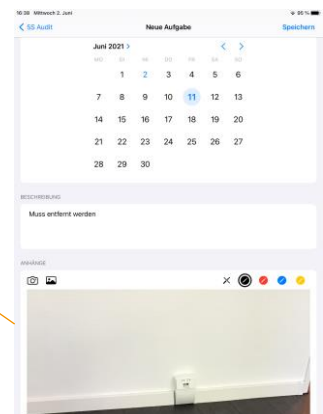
16:38 Mittwoch 2. Juni

95 %

< 5S Audit

Neue Aufgabe

Speichern

Juni 2021 >

< >

| MO | DI | MI | DO | FR | SA | SO |
|---|---|---|---|---|---|---|
| | 1 | 2 | 3 | 4 | 5 | 6 |
| 7 | 8 | 9 | 10 | 11 | 12 | 13 |
| 14 | 15 | 16 | 17 | 18 | 19 | 20 |
| 21 | 22 | 23 | 24 | 25 | 26 | 27 |
| 28 | 29 | 30 | | | | |

BESCHREIBUNG

Muss entfernt werden

ANHÄNGE